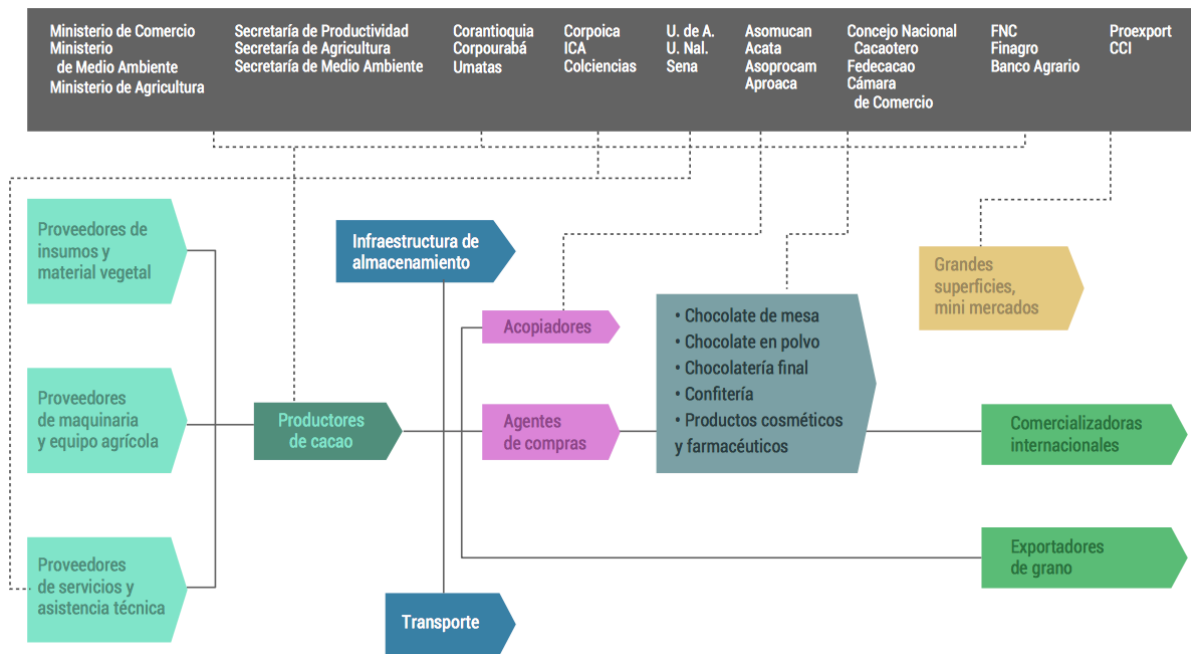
Ministerio de Comercio
Ministerio de Medio Ambiente
Ministerio de Agricultura

Secretaría de Productividad
Secretaría de Agricultura
Secretaría de Medio Ambiente

Corantioquia
Corpourabá
Umatas

Corpoica
ICA
Colciencias

U. de A.
U. Nal.
Sena

Asomucan
Acata
Asoprocam
Aproaca

Concejo Nacional Cacaotero
Fedecacao
Cámara de Comercio

FNC
Finagro
Banco Agrario

Proexport
CCI

Proveedores de insumos y material vegetal

Proveedores de maquinaria y equipo agrícola

Proveedores de servicios y asistencia técnica

Productores de cacao

Infraestructura de almacenamiento

Transporte

Acopiadores

Agentes de compras

• Chocolate de mesa
• Chocolate en polvo
• Chocolatería final
• Confitería
• Productos cosméticos y farmacéuticos

Grandes superficies, mini mercados

Comercializadoras internacionales

Exportadores de grano